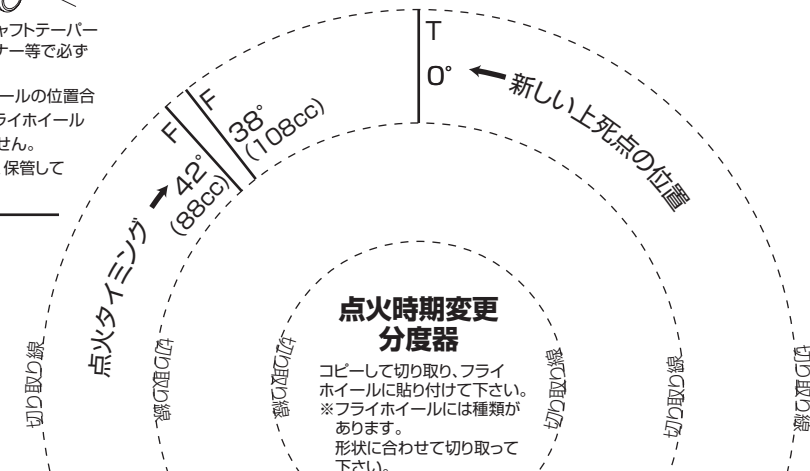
ャフトテーパー
ナー等で必ず

ールの位置合
ライホイール
せん。
保管して

T
0° 新しい上死点の位置

F 38°(108cc)
F 42°(88cc)

点火タイミング

切り取り線
切り取り線
切り取り線
切り取り線
切り取り線
切り取り線

点火時期変更
分度器

コピーして切り取り、フライホイールに貼り付けて下さい。
※フライホイールには種類があります。
形状に合わせて切り取って下さい。